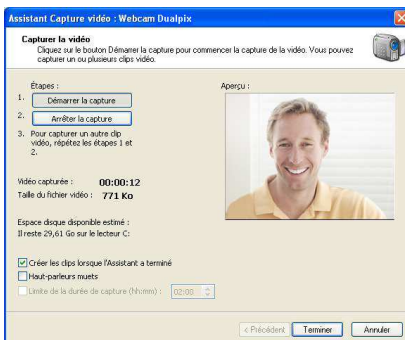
Assistant Capture vidéo : Webcam Dualpix

Capturer la vidéo
Cliquez sur le bouton Démarrer la capture pour commencer la capture de la vidéo. Vous pouvez capturer un ou plusieurs clips vidéo.

Étapes :
1. Démarrer la capture
2. Arrêter la capture
3. Pour capturer un autre clip vidéo, répétez les étapes 1 et 2.

Aperçu :

Vidéo capturée : 00:00:12
Taille du fichier vidéo : 771 Ko

Espace disque disponible estimé :
Il reste 29,61 Go sur le lecteur C:

Créer les clips lorsque l'Assistant a terminé
Haut-parleurs muets
Limite de la durée de capture (hh:mm) : 02:00

< Précédent Terminer Annuler